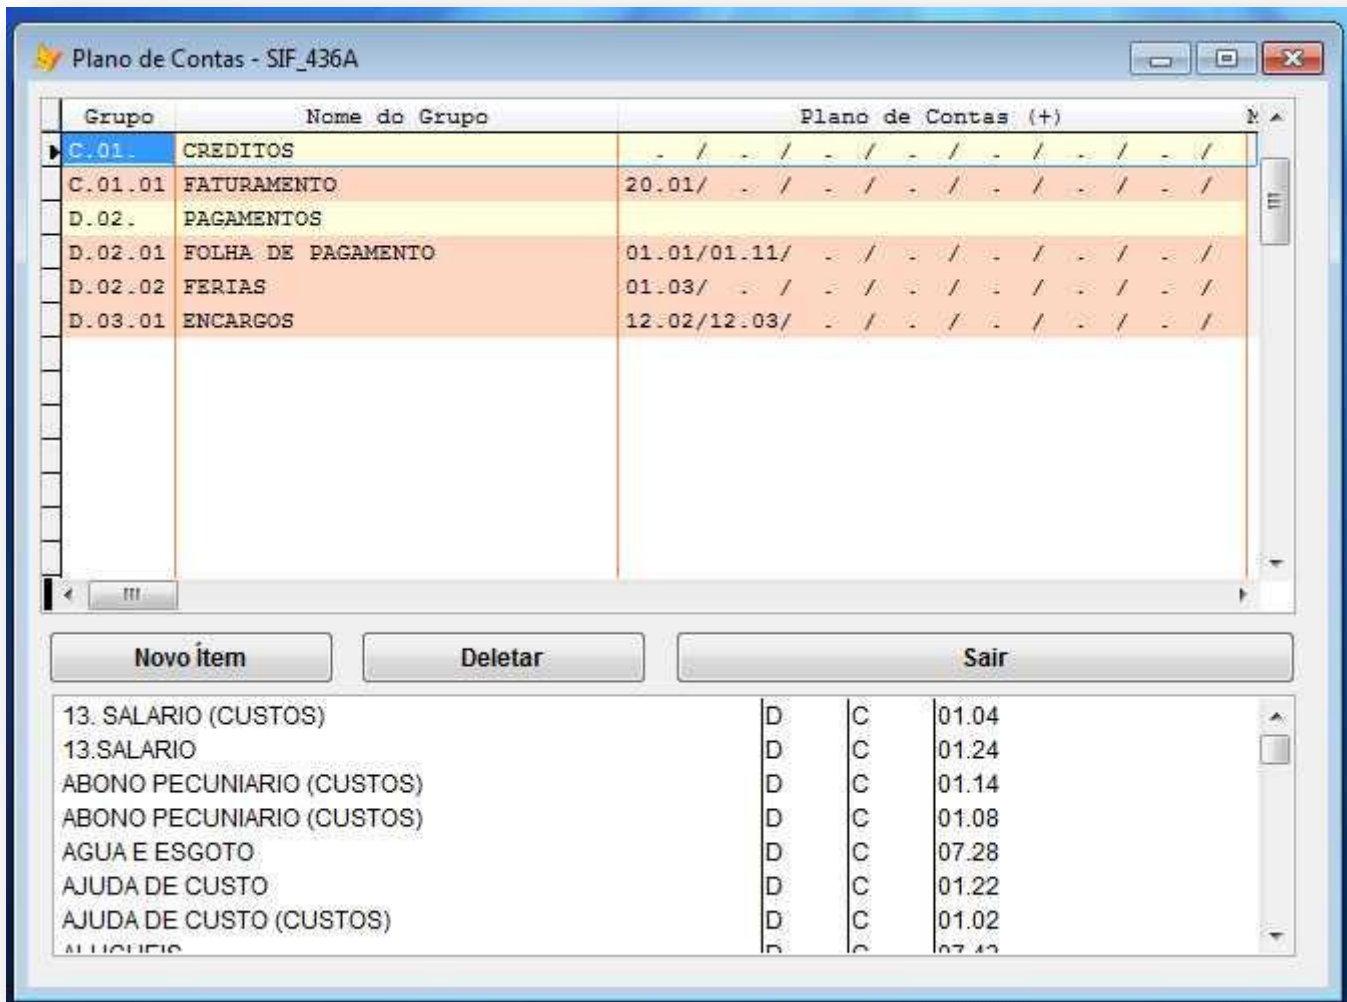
Plano de Contas - SIF_436A

| Grupo | Nome do Grupo | Plano de Contas (+) | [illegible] |
|---|---|---|---|
| C.01. | CREDITOS | . / . / . / . / . / . / . / | |
| C.01.01 | FATURAMENTO | 20.01/ . / . / . / . / . / . / | |
| D.02. | PAGAMENTOS | | |
| D.02.01 | FOLHA DE PAGAMENTO | 01.01/01.11/ . / . / . / . / . / | |
| D.02.02 | FERIAS | 01.03/ . / . / . / . / . / . / | |
| D.03.01 | ENCARGOS | 12.02/12.03/ . / . / . / . / . / | |

Novo Ítem
Deletar
Sair

| | | | |
|---|---|---|---|
| 13. SALARIO (CUSTOS) | D | C | 01.04 |
| 13.SALARIO | D | C | 01.24 |
| ABONO PECUNIARIO (CUSTOS) | D | C | 01.14 |
| ABONO PECUNIARIO (CUSTOS) | D | C | 01.08 |
| AGUA E ESGOTO | D | C | 07.28 |
| AJUDA DE CUSTO | D | C | 01.22 |
| AJUDA DE CUSTO (CUSTOS) | D | C | 01.02 |
| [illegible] | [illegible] | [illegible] | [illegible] |